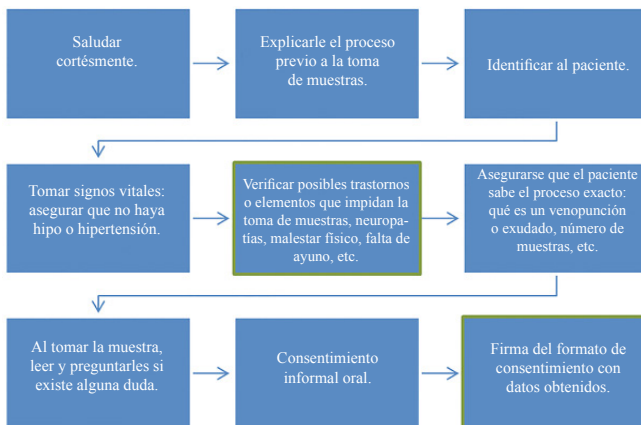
Saludar cortésmente.

Explicarle el proceso previo a la toma de muestras.

Identificar al paciente.

Tomar signos vitales: asegurar que no haya hipo o hipertensión.

Verificar posibles trastornos o elementos que impidan la toma de muestras, neuropatías, malestar físico, falta de ayuno, etc.

Asegurarse que el paciente sabe el proceso exacto: qué es un venopunción o exudado, número de muestras, etc.

Al tomar la muestra, leer y preguntarles si existe alguna duda.

Consentimiento informal oral.

Firma del formato de consentimiento con datos obtenidos.